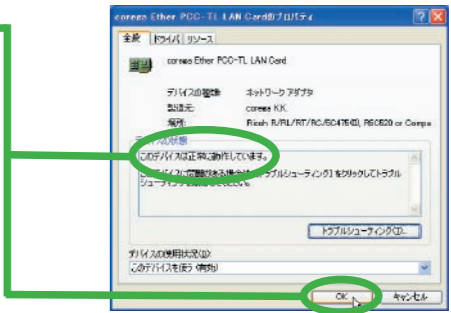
corega Ether PCC-TL LAN Cardのプロパティ

全般 | ドライバ | リソース

corega Ether PCC-TL LAN Card

デバイスの種類: ネットワーク アダプタ
製造元: corega K.K.
場所: Ricoh R/RL/RT/RC/5C476(II), R5C520 or Compa

デバイスの状態
このデバイスは正常に動作しています。
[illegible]デバイスに問題がある場合は、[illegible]ラブルシューティング] をクリックしてトラブルシューティング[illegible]

トラブルシューティング(T)...

デバイスの使用状況(D):
このデバイスを使う (有効)

OK | キャンセル